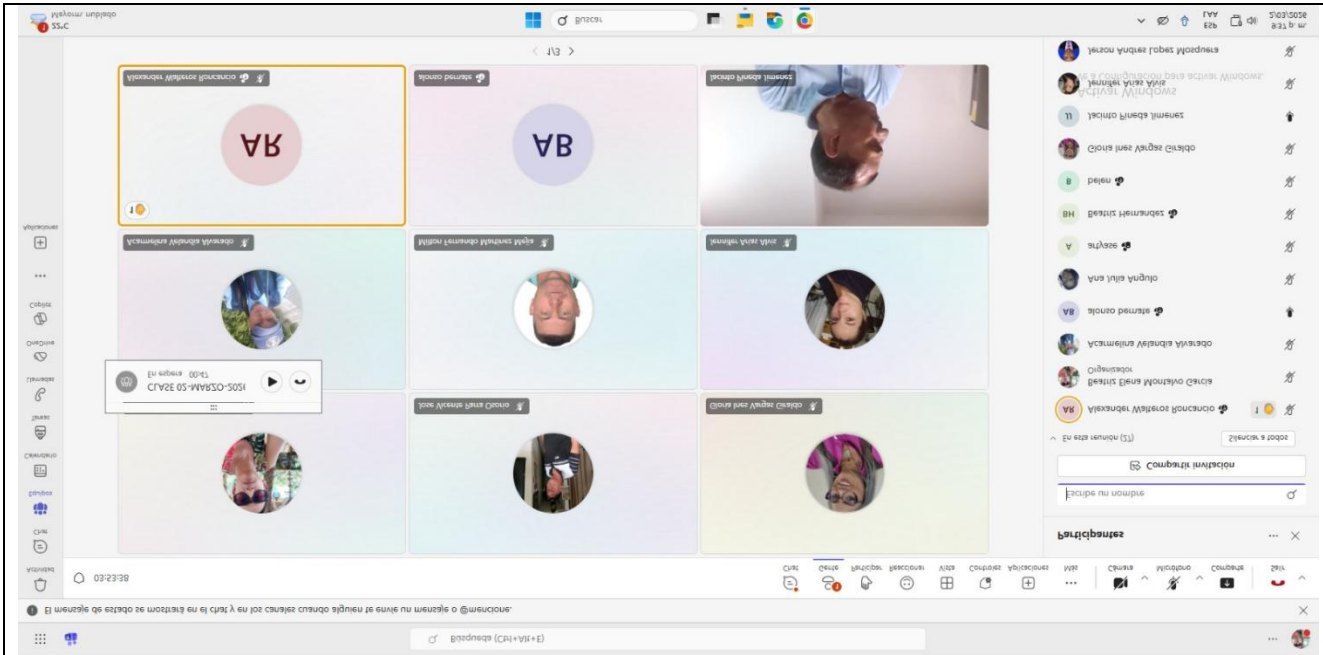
22°C
Mayormente nublado

Buscar

LAA
ESP

2/03/2026
9:31 p. m.

< 1/3 >

Alexander Walteros Roncancio

AR

alonso pernett

AB

Jacinto Pineda Jimenez

Acarmelina Velandia Alvarado

Milton Fernando Martinez Mejía

Jennifer Arias Alvis

CLASE 02-MARZO-2026
En espera 00:47

Jose Vicente Parra Osorio

Gloria Ines Vargas Giraldo

Actividad
Chat
Equipos
Calendario
Tareas
Llamadas
OneDrive
Copilot
...
Aplicaciones

03:23:38

Chat
Gente
Participar
Reacciones
Vista
Controles
Aplicaciones
Más
Cámara
Micrófono
Compartir
Salir

Participantes

Escribe un nombre

Compartir invitación

En esta reunión (27)
Silenciar a todos

AR Alexander Walteros Roncancio
Beatriz Elena Montalvo García
Organizador
Acarmelina Velandia Alvarado
AB alonso pernett
Ana Julia Angulo
A aryase
BH Beatriz Hernandez
B belen
Gloria Ines Vargas Giraldo
JJ Jacinto Pineda Jimenez
Jennifer Arias Alvis
Jerson Andres Lopez Mosquera

Activar Windows
Ve a Configuración para activar Windows.

El mensaje de estado se mostrará en el chat y en los canales cuando alguien te envíe un mensaje o @menciones.

Búsqueda (Ctrl+Alt+E)